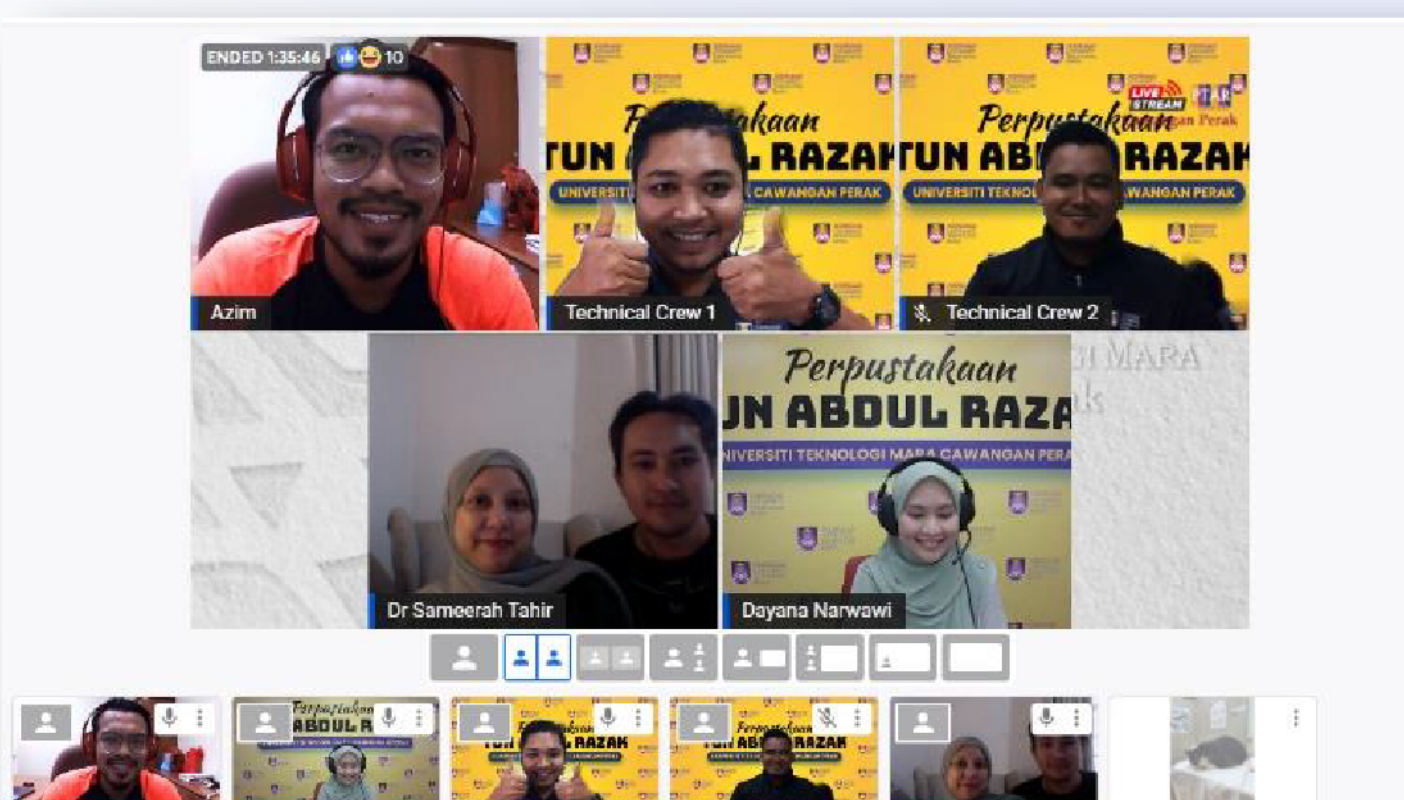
ENDED 1:35:46 10

Azim

Perpustakaan
TUN ABDUL RAZAK
UNIVERSITI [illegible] CAWANGAN PERAK

Technical Crew 1

LIVE STREAM

Perpustakaan
TUN ABDUL RAZAK
UNIVERSITI TEKNOLOGI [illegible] CAWANGAN PERAK

Technical Crew 2

Dr Sameerah Tahir

Perpustakaan
TUN ABDUL RAZAK
UNIVERSITI TEKNOLOGI MARA CAWANGAN PERAK

Dayana Narwawi

Perpustakaan
ABDUL RAZAK

Perpustakaan
TUN ABDUL RAZAK

Perpustakaan
TUN ABDUL RAZAK